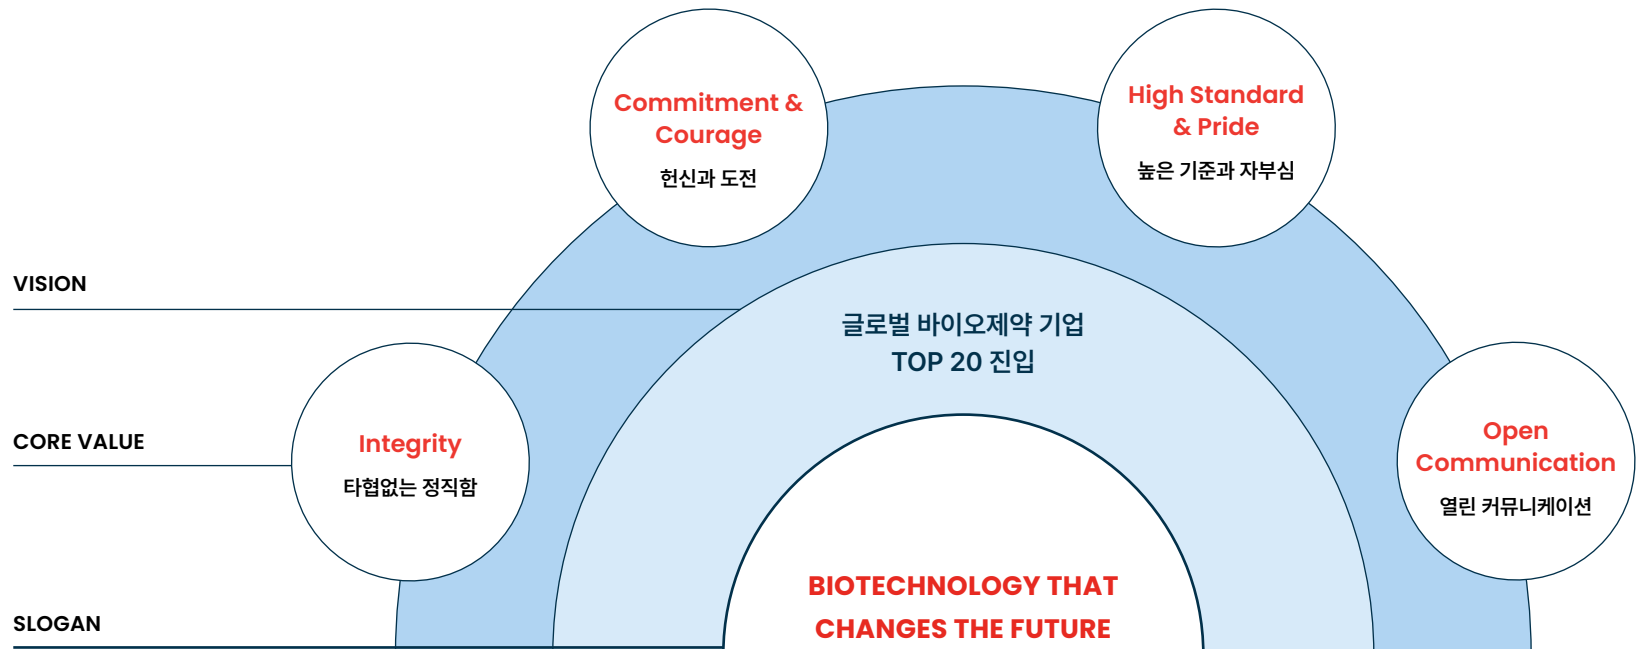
Commitment & Courage
헌신과 도전

High Standard & Pride
높은 기준과 자부심

VISION

글로벌 바이오제약 기업
TOP 20 진입

CORE VALUE

Integrity
타협없는 정직함

Open Communication
열린 커뮤니케이션

SLOGAN

BIOTECHNOLOGY THAT CHANGES THE FUTURE